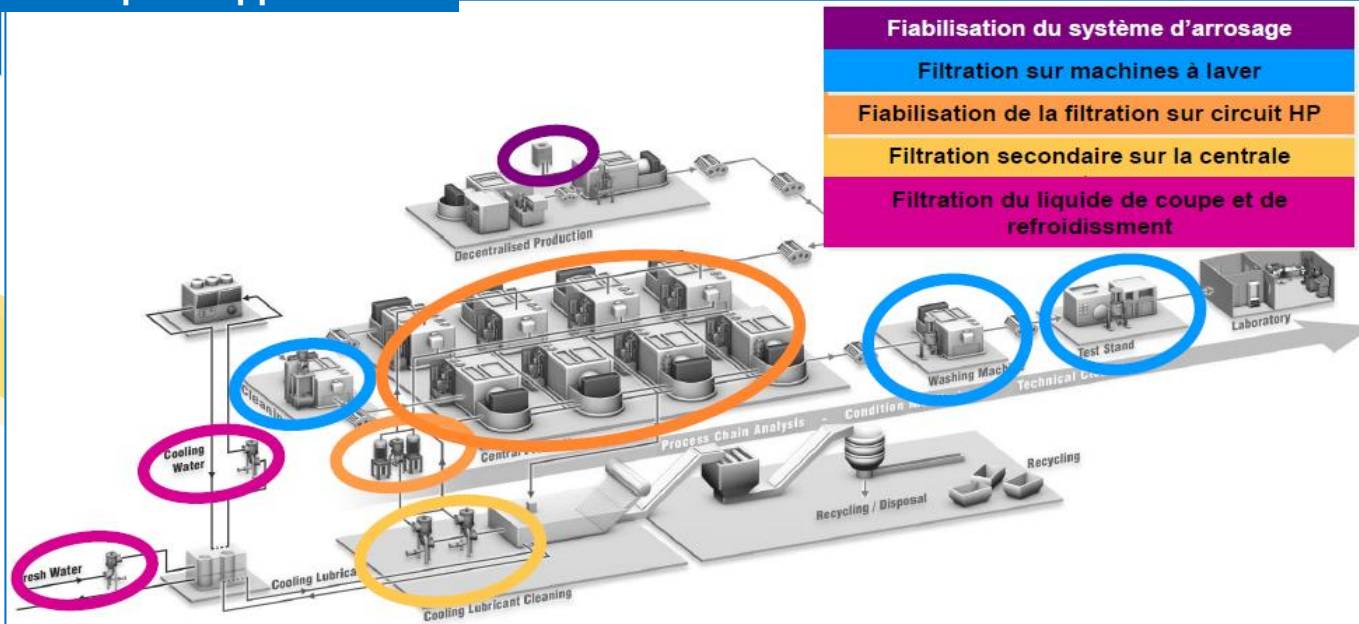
Fiabilisation du système d'arrosage
Filtration sur machines à laver
Fiabilisation de la filtration sur circuit HP
Filtration secondaire sur la centrale
Filtration du liquide de coupe et de refroidissment

Decentralised Production

Cleanin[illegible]

Central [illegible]

Cooling Water

resh Water

Cooling Lubrica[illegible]

Cooling Lubricant Cleaning

Process Chain Analysis - Condition M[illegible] Technical C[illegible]

Washing Mach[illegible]

Test Stand

Laboratory

Recycling / Disposal

Recycling